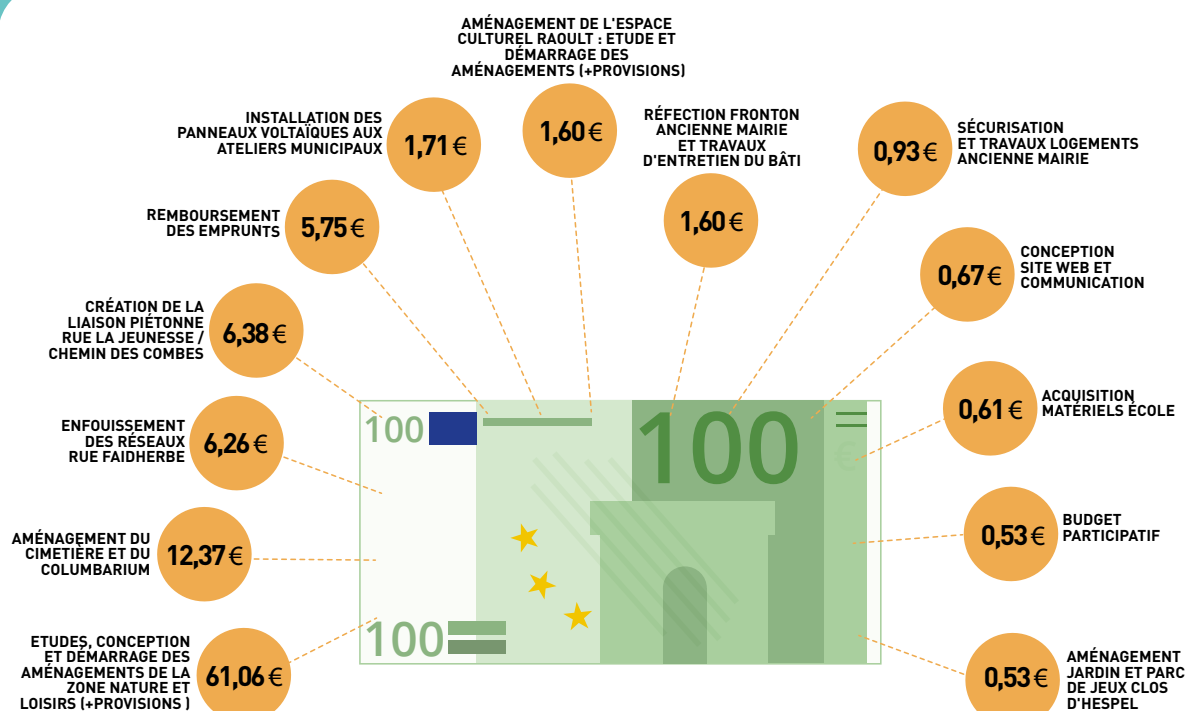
AMÉNAGEMENT DE L'ESPACE CULTUREL RAOULT : ETUDE ET DÉMARRAGE DES AMÉNAGEMENTS (+PROVISIONS)

1,60 €

INSTALLATION DES PANNEAUX VOLTAÏQUES AUX ATELIERS MUNICIPAUX

1,71 €

RÉFECTION FRONTON ANCIENNE MAIRIE ET TRAVAUX D'ENTRETIEN DU BÂTI

1,60 €

SÉCURISATION ET TRAVAUX LOGEMENTS ANCIENNE MAIRIE

0,93 €

REMBOURSEMENT DES EMPRUNTS

5,75 €

CONCEPTION SITE WEB ET COMMUNICATION

0,67 €

CRÉATION DE LA LIAISON PIÉTONNE RUE LA JEUNESSE / CHEMIN DES COMBES

6,38 €

100

100

ACQUISITION MATÉRIELS ÉCOLE

0,61 €

ENFOUISSEMENT DES RÉSEAUX RUE FAIDHERBE

6,26 €

BUDGET PARTICIPATIF

0,53 €

AMÉNAGEMENT DU CIMETIÈRE ET DU COLUMBARIUM

12,37 €

100

ETUDES, CONCEPTION ET DÉMARRAGE DES AMÉNAGEMENTS DE LA ZONE NATURE ET LOISIRS (+PROVISIONS)

61,06 €

AMÉNAGEMENT JARDIN ET PARC DE JEUX CLOS D'HESPEL

0,53 €